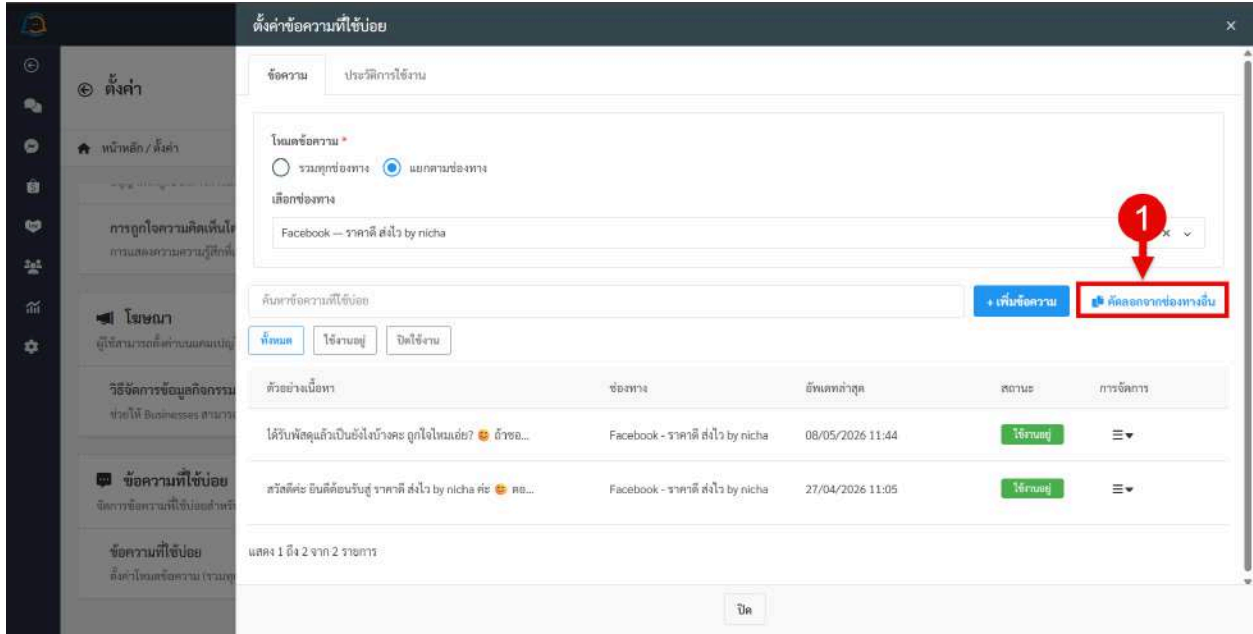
ตั้งค่า

หน้าหลัก / ตั้งค่า

การถูกใจความคิดเห็นโ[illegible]
การแสดงความความรู้สึกที่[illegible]

โฆษณา
ผู้ใช้สามารถตั้งค่าการแจ้งเตือน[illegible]

วิธีจัดการข้อมูลกิจกรรม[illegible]
ช่วยให้ Businesses สามาร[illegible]

ข้อความที่ใช้บ่อย
จัดการข้อความที่ใช้บ่อยสำหรั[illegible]

ข้อความที่ใช้บ่อย
ตั้งค่าโหมดข้อความ (รวมทุ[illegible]

ตั้งค่าข้อความที่ใช้บ่อย

ข้อความ | ประวัติการใช้งาน

โหมดข้อความ *
รวมทุกช่องทาง
แยกตามช่องทาง
เลือกช่องทาง
Facebook — ราคาดี ส่งไว by nicha

1

ค้นหาข้อความที่ใช้บ่อย
+ เพิ่มข้อความ
คัดลอกจากช่องทางอื่น

ทั้งหมด | ใช้งานอยู่ | ปิดใช้งาน

| ตัวอย่างเนื้อหา | ช่องทาง | อัพเดทล่าสุด | สถานะ | การจัดการ |
|---|---|---|---|---|
| ได้รับพัสดุแล้วเป็นยังไงบ้างคะ ถูกใจไหมเอ่ย? 😊 ถ้าชอ... | Facebook - ราคาดี ส่งไว by nicha | 08/05/2026 11:44 | ใช้งานอยู่ | ☰▾ |
| สวัสดีค่ะ ยินดีต้อนรับสู่ ราคาดี ส่งไว by nicha ค่ะ 😊 ตอ... | Facebook - ราคาดี ส่งไว by nicha | 27/04/2026 11:05 | ใช้งานอยู่ | ☰▾ |

แสดง 1 ถึง 2 จาก 2 รายการ

ปิด